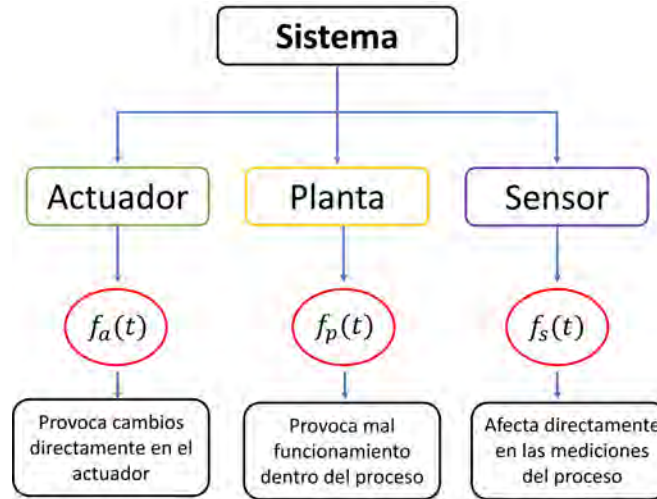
Sistema

Actuador

$f_a(t)$

Provoca cambios directamente en el actuador

Planta

$f_p(t)$

Provoca mal funcionamiento dentro del proceso

Sensor

$f_s(t)$

Afecta directamente en las mediciones del proceso